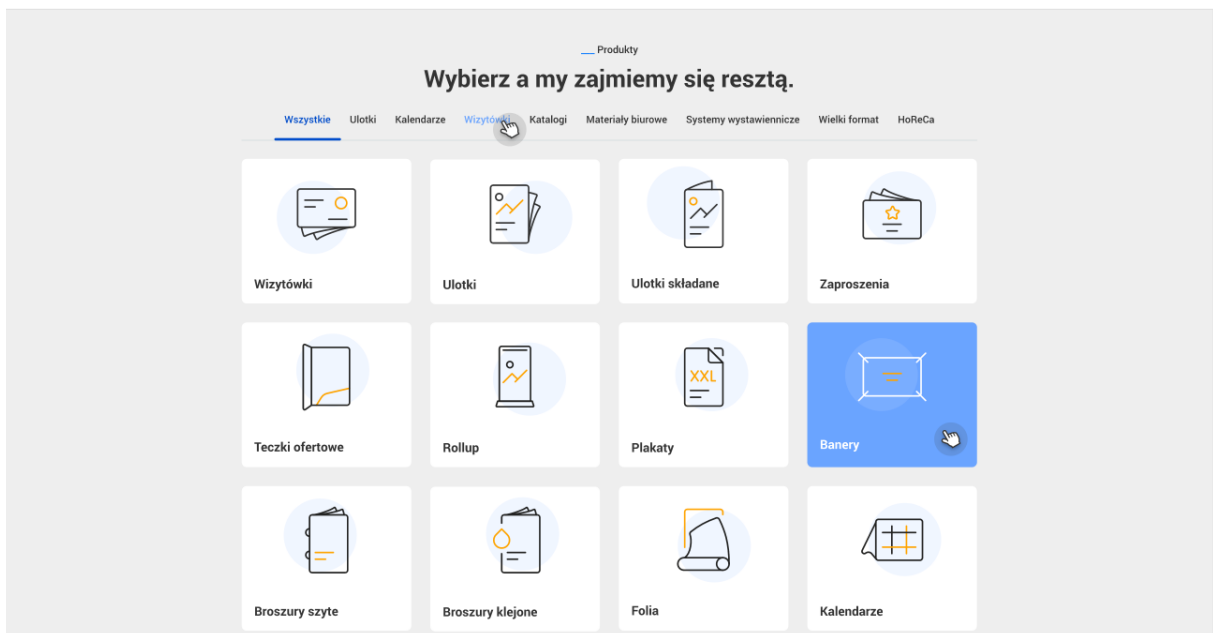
Produkty

Wybierz a my zajmiemy się resztą.

Wszystkie Ulotki Kalendarze Wizytówki Katalogi Materiały biurowe Systemy wystawiennicze Wielki format HoReCa

Wizytówki

Ulotki

Ulotki składane

Zaproszenia

Teczki ofertowe

Rollup

XXL

Plakaty

Banery

Broszury szyte

Broszury klejone

Folia

Kalendarze